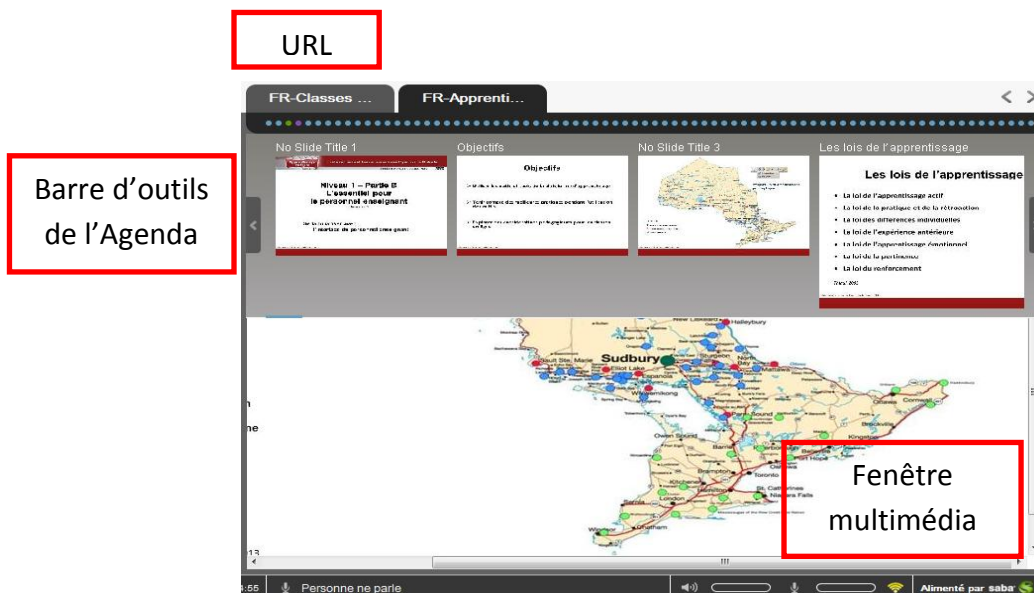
URL

Barre d'outils de l'Agenda

FR-Classes ...

FR-Apprenti...

No Slide Title 1

Niveau 1 – Partie 8
L'essentiel pour le personnel enseignant

Objectifs

Objectifs

No Slide Title 3

Les lois de l'apprentissage

Les lois de l'apprentissage

• La loi de l'apprentissage actif
• La loi de la pratique et de la rétroaction
• La loi des différences individuelles
• La loi de l'expérience antérieure
• La loi de l'apprentissage émotionnel
• La loi de la pertinence
• La loi du renforcement

Haileybury
Sudbury
Sault Ste. Marie
Elliot Lake
Espanola
Wikwemikong
Parry Sound
Owen Sound
Barrie
Orillia
Cornwall
Brockville
Kingston
Belleville
Port Hope
Oshawa
Brampton
Toronto
Kitchener
London
Sarnia
St. Catharines
Niagara Falls
Chatham

Fenêtre multimédia

Personne ne parle

Alimenté par saba